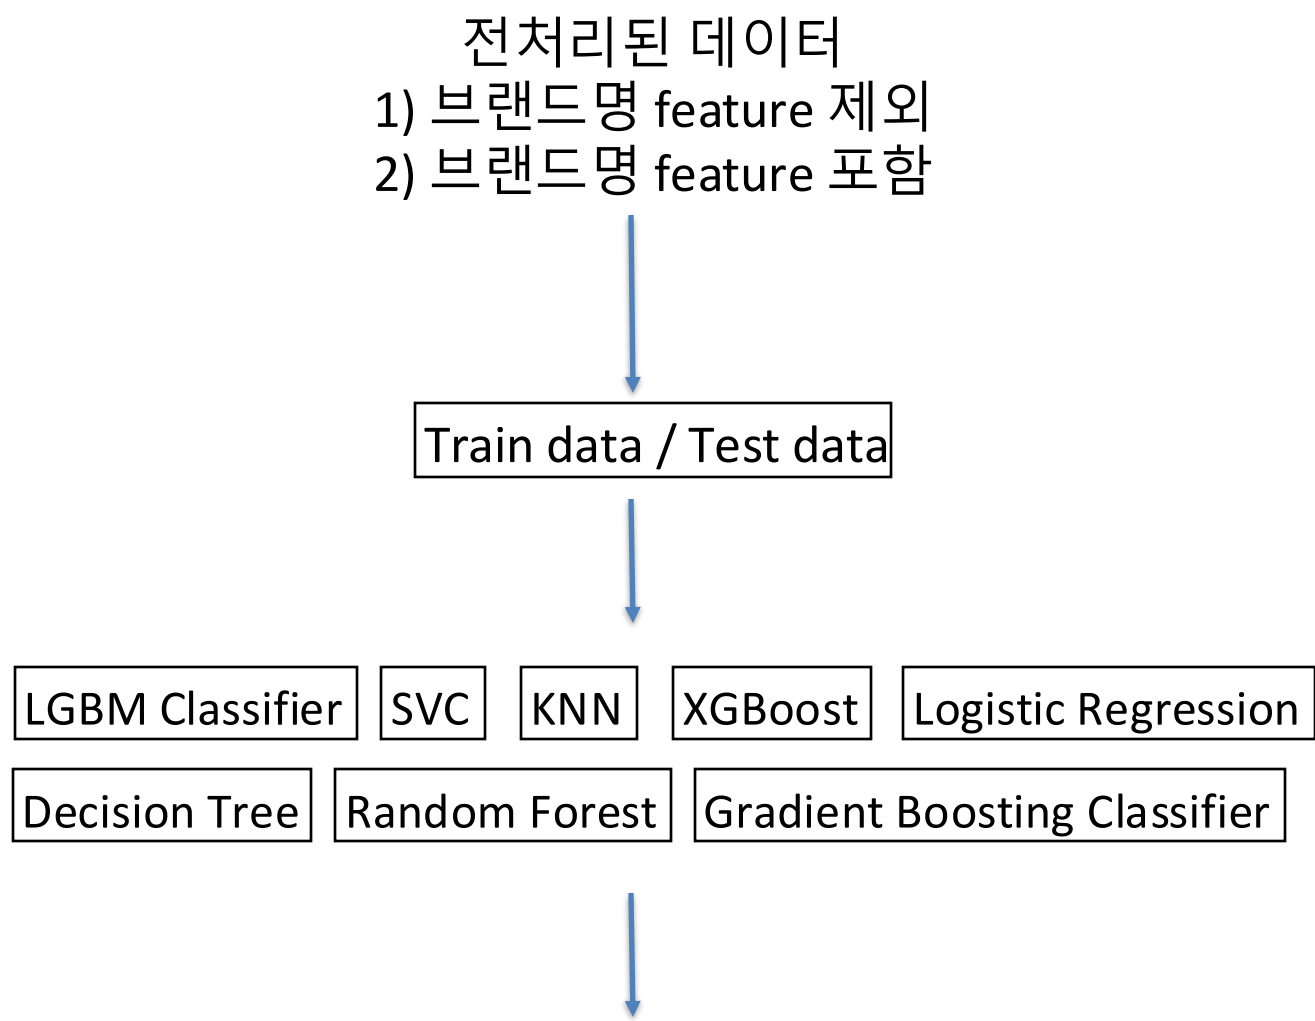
전처리된 데이터
1) 브랜드명 feature 제외
2) 브랜드명 feature 포함

Train data / Test data

LGBM Classifier

SVC

KNN

XGBoost

Logistic Regression

Decision Tree

Random Forest

Gradient Boosting Classifier